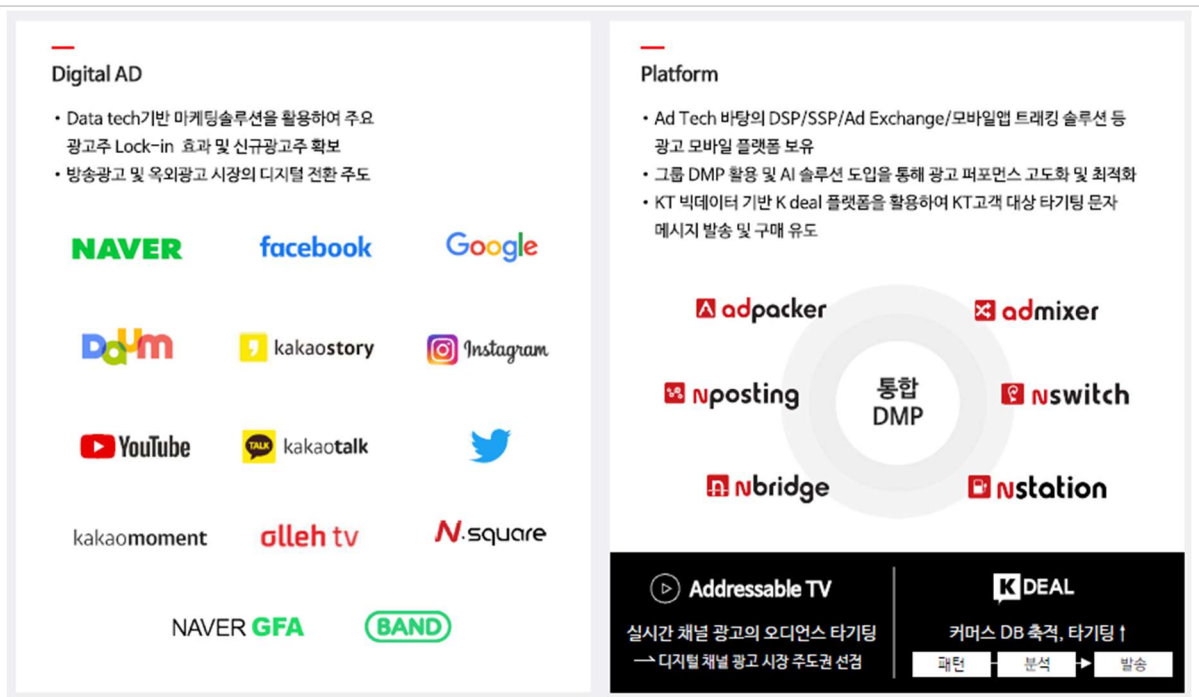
Digital AD

• Data tech기반 마케팅솔루션을 활용하여 주요 광고주 Lock-in 효과 및 신규광고주 확보
• 방송광고 및 옥외광고 시장의 디지털 전환 주도

NAVER facebook Google

Daum kakaostory Instagram

YouTube kakaotalk

kakaomoment olleh tv N.square

NAVER GFA BAND

Platform

• Ad Tech 바탕의 DSP/SSP/Ad Exchange/모바일앱 트래킹 솔루션 등 광고 모바일 플랫폼 보유
• 그룹 DMP 활용 및 AI 솔루션 도입을 통해 광고 퍼포먼스 고도화 및 최적화
• KT 빅데이터 기반 K deal 플랫폼을 활용하여 KT고객 대상 타기팅 문자 메시지 발송 및 구매 유도

adpacker admixer

nposting 통합 DMP nswitch

nbridge nstation

Addressable TV

실시간 채널 광고의 오디언스 타기팅
→ 디지털 채널 광고 시장 주도권 선점

K DEAL

커머스 DB 축적, 타기팅 ↑

패턴 분석 발송